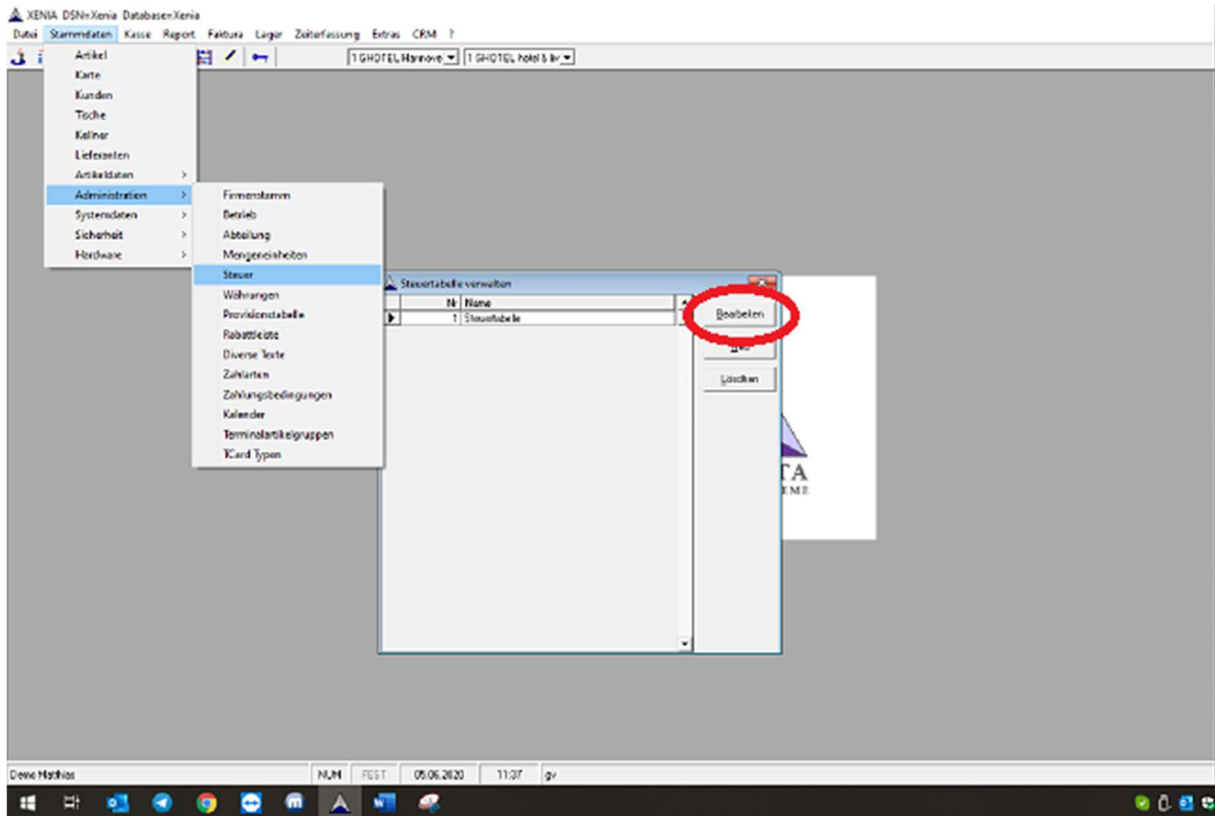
XENIA DSN=Xenia Database=Xenia

Datei Stammdaten Kasse Report Faktura Lager Zeiterfassung Extras CRM ?

1 GHOTEL Hannove 1 GHOTEL hotel & liv

Artikel
Karte
Kunden
Tische
Kellner
Lieferanten
Artikeldaten
Administration
Systemdaten
Sicherheit
Hardware

Firmenstamm
Betrieb
Abteilung
Mengeneinheiten
Steuer
Währungen
Provisionstabelle
Rabattleiste
Diverse Texte
Zahlarten
Zahlungsbedingungen
Kalender
Terminalartikelgruppen
ICard Typen

Steuertabelle verwalten

| Nr | Name |
|---|---|
| 1 | Steuertabelle |

Bearbeiten
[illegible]
Löschen

TA
EME

Deee Mathias NUM FEST 05.06.2020 11:37 gv